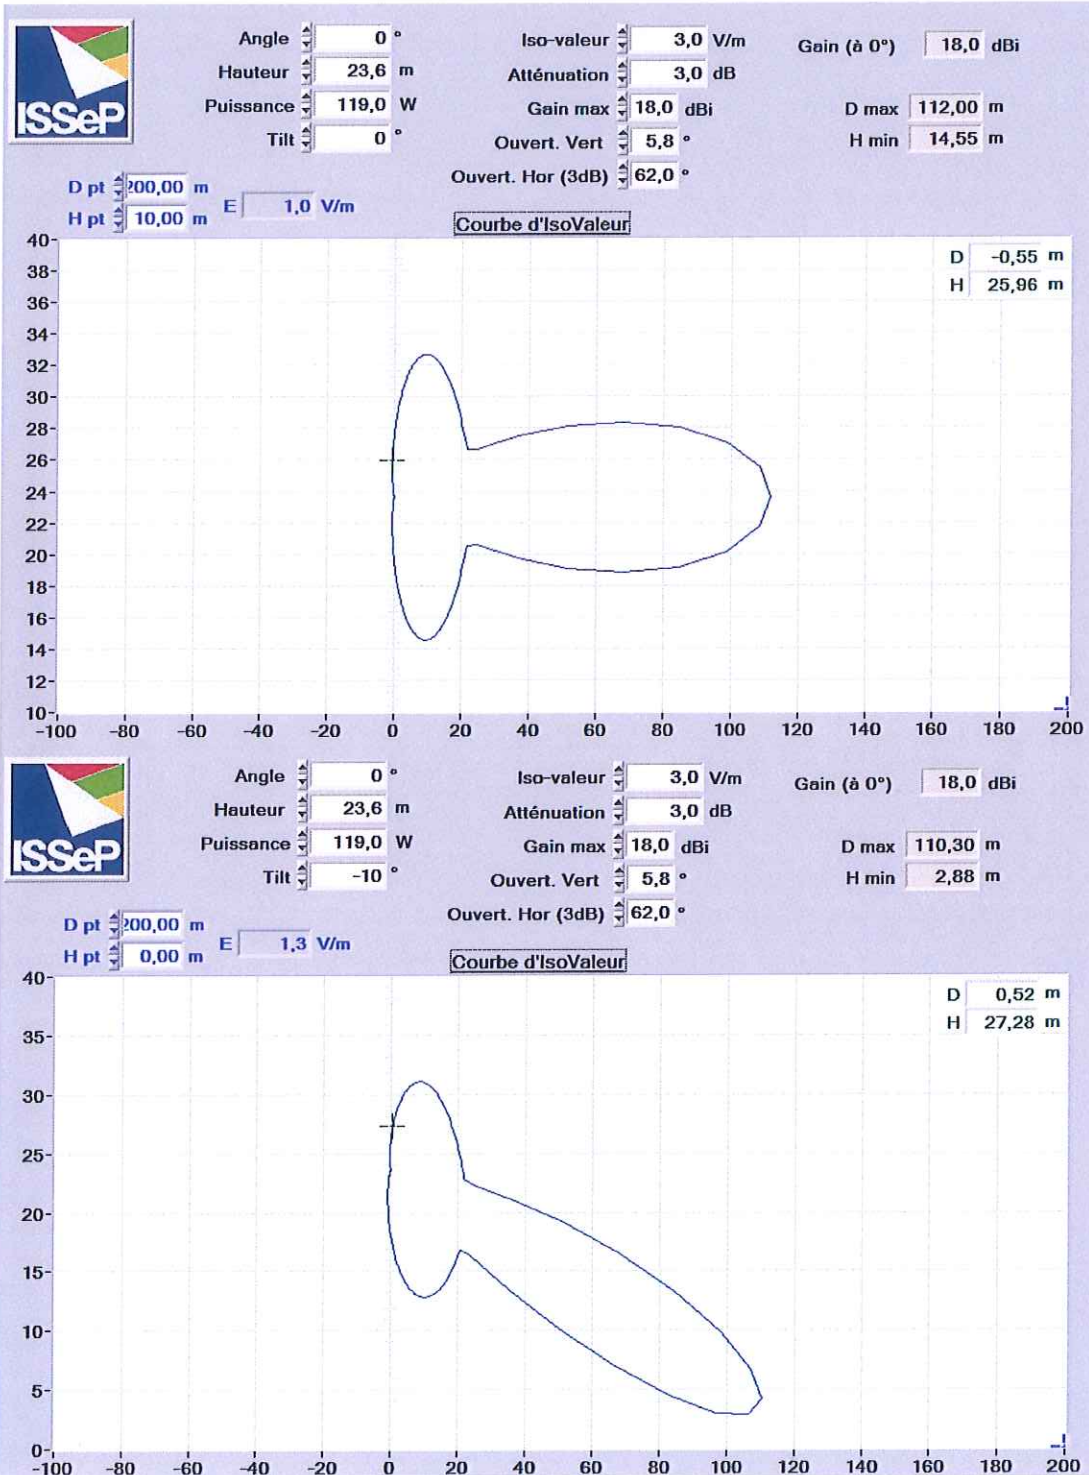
ISSeP

Angle 0 °
Hauteur 23,6 m
Puissance 119,0 W
Tilt 0 °

Iso-valeur 3,0 V/m
Atténuation 3,0 dB
Gain max 18,0 dBi
Ouvert. Vert 5,8 °
Ouvert. Hor (3dB) 62,0 °

Gain (à 0°) 18,0 dBi
D max 112,00 m
H min 14,55 m

D pt 200,00 m
H pt 10,00 m
E 1,0 V/m

Courbe d'IsoValeur

D -0,55 m
H 25,96 m

40
38
36
34
32
30
28
26
24
22
20
18
16
14
12
10
-100 -80 -60 -40 -20 0 20 40 60 80 100 120 140 160 180 200

ISSeP

Angle 0 °
Hauteur 23,6 m
Puissance 119,0 W
Tilt -10 °

Iso-valeur 3,0 V/m
Atténuation 3,0 dB
Gain max 18,0 dBi
Ouvert. Vert 5,8 °
Ouvert. Hor (3dB) 62,0 °

Gain (à 0°) 18,0 dBi
D max 110,30 m
H min 2,88 m

D pt 200,00 m
H pt 0,00 m
E 1,3 V/m

Courbe d'IsoValeur

D 0,52 m
H 27,28 m

40
35
30
25
20
15
10
5
0
-100 -80 -60 -40 -20 0 20 40 60 80 100 120 140 160 180 200